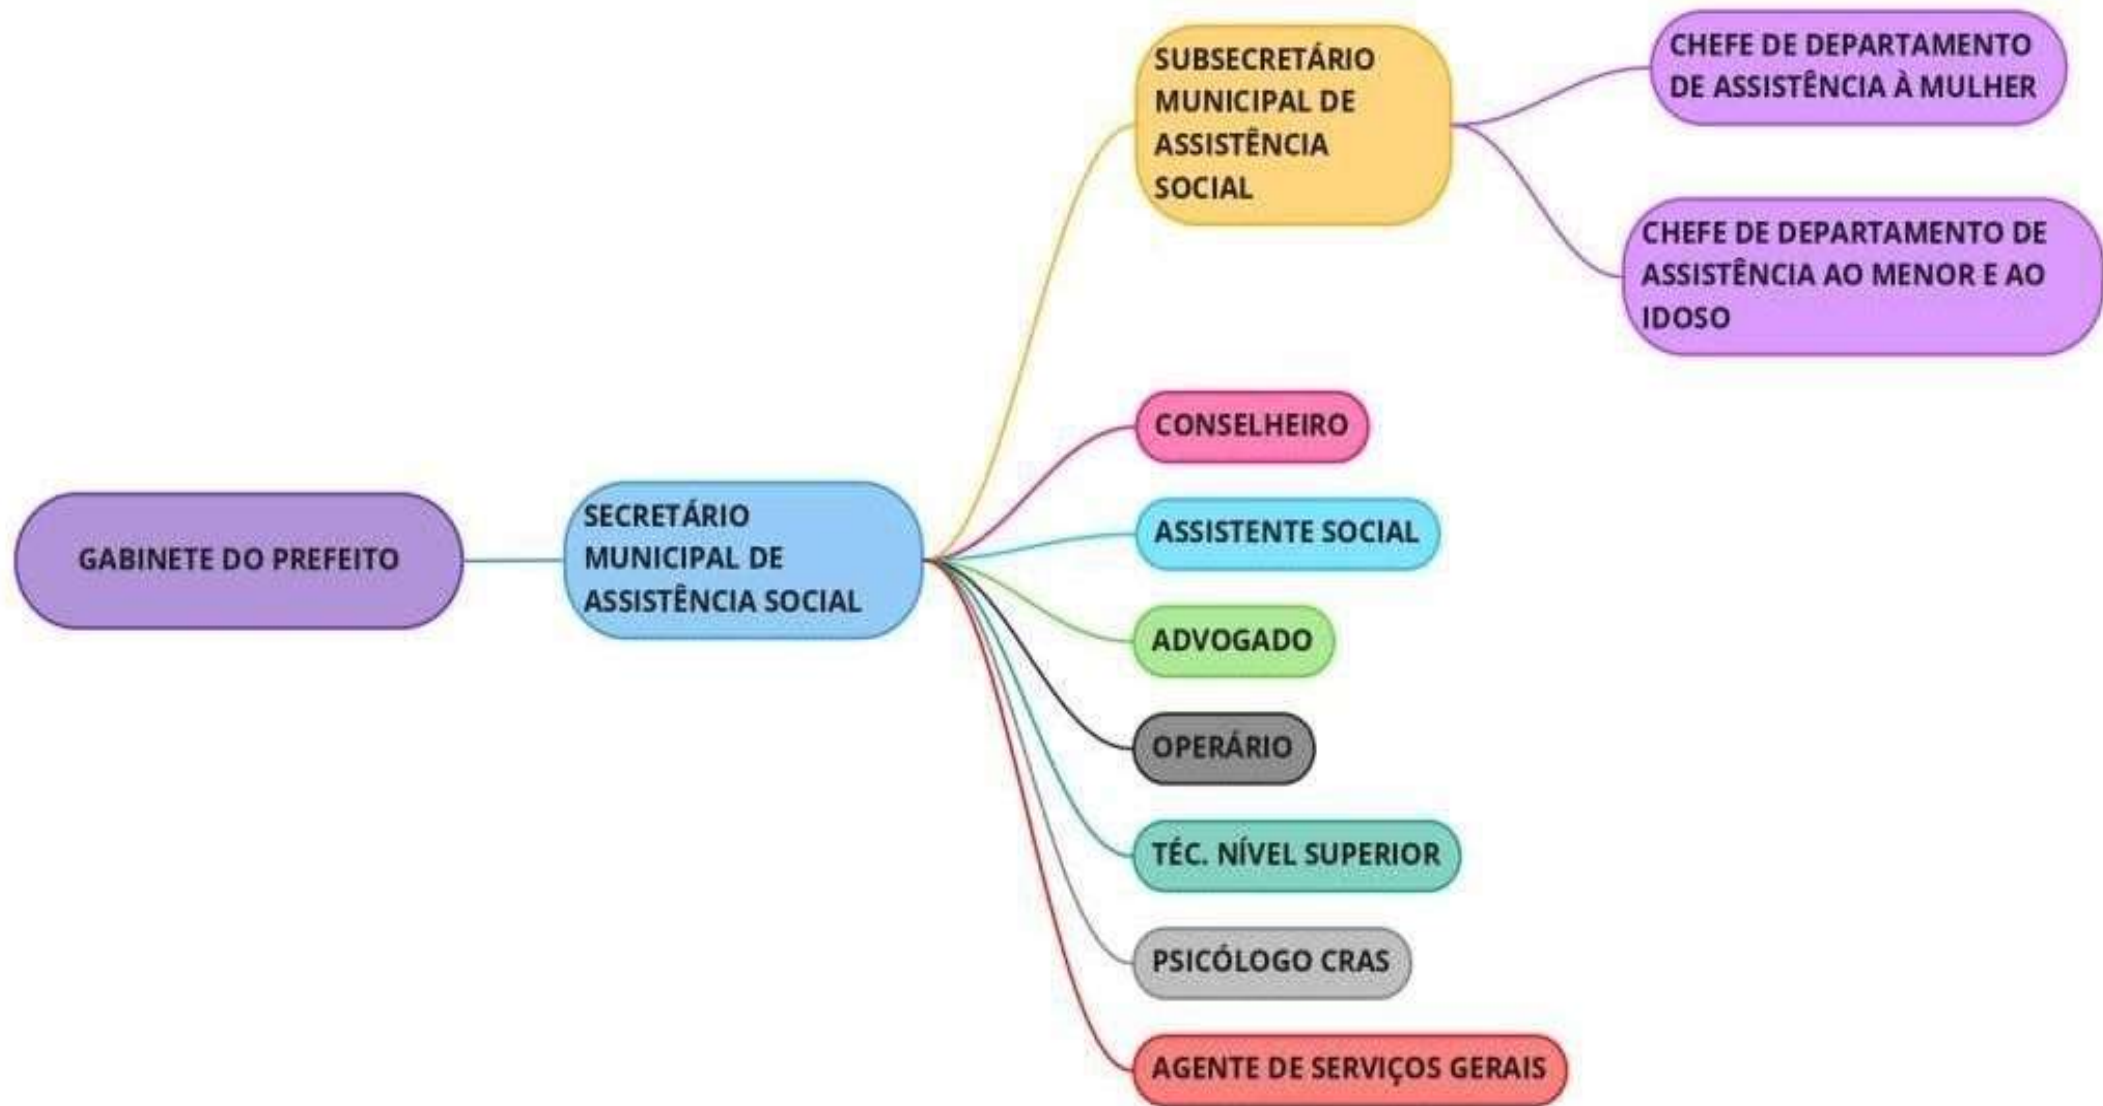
GABINETE DO PREFEITO

SECRETÁRIO MUNICIPAL DE ASSISTÊNCIA SOCIAL

SUBSECRETÁRIO MUNICIPAL DE ASSISTÊNCIA SOCIAL

CHEFE DE DEPARTAMENTO DE ASSISTÊNCIA À MULHER

CHEFE DE DEPARTAMENTO DE ASSISTÊNCIA AO MENOR E AO IDOSO

CONSELHEIRO

ASSISTENTE SOCIAL

ADVOGADO

OPERÁRIO

TÉC. NÍVEL SUPERIOR

PSICÓLOGO CRAS

AGENTE DE SERVIÇOS GERAIS